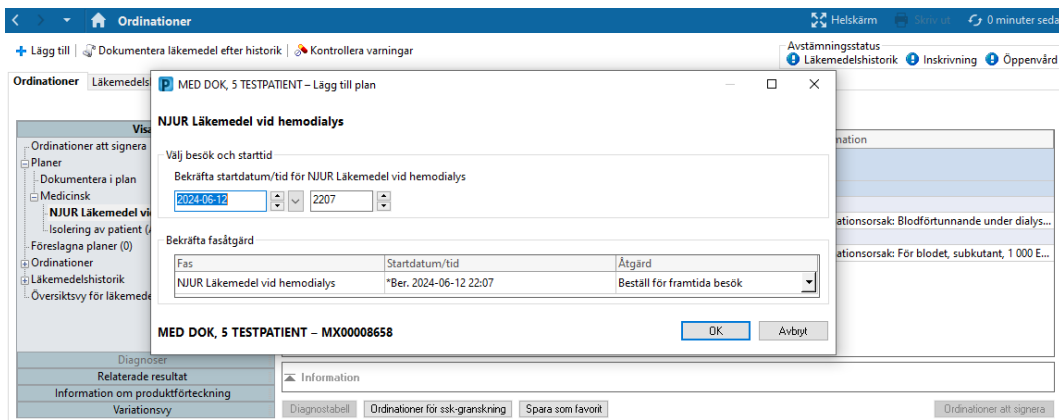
Ordinationer

Helskärm Skriv ut 0 minuter seda

Lägg till | Dokumentera läkemedel efter historik | Kontrollera varningar

Avstämningsstatus
Läkemedelshistorik Inskrivning Öppenvård

Ordinationer Läkemedels

Visa
Ordinationer att signera
Planer
Dokumentera i plan
Medicinsk
NJUR Läkemedel vi
Isolering av patient (
Föreslagna planer (0)
Ordinationer
Läkemedelshistorik
Översiktsvy för läkemede

nation
ationsorsak: Blodförtunnande under dialys...
ationsorsak: För blodet, subkutant, 1 000 E...

MED DOK, 5 TESTPATIENT – Lägg till plan

NJUR Läkemedel vid hemodialys

Välj besök och starttid
Bekräfta startdatum/tid för NJUR Läkemedel vid hemodialys
2024-06-12 2207

Bekräfta fasåtgärd

| Fas | Startdatum/tid | Åtgärd |
|---|---|---|
| NJUR Läkemedel vid hemodialys | *Ber. 2024-06-12 22:07 | Beställ för framtida besök |

MED DOK, 5 TESTPATIENT – MX00008658

OK Avbryt

Diagnoser
Relaterade resultat
Information om produktförteckning
Variationsvy

Information

Diagnostabell Ordinationer för ssk-granskning Spara som favorit Ordinationer att signera